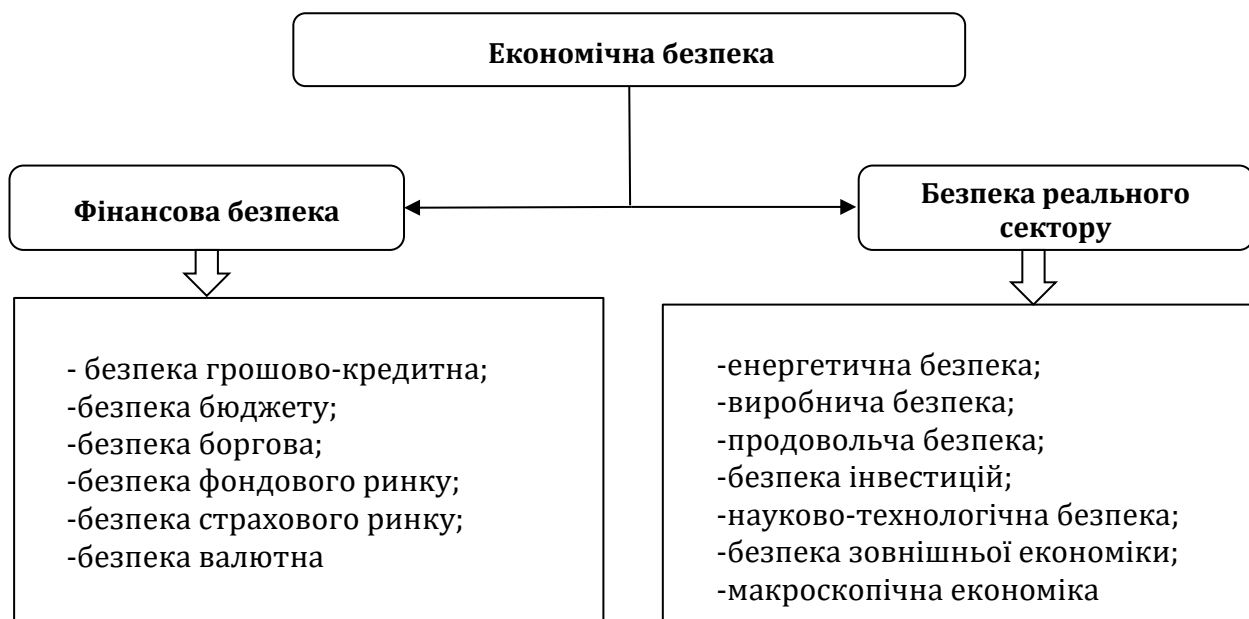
Економічна безпека

Фінансова безпека

Безпека реального сектору

- безпека грошово-кредитна;
-безпека бюджету;
-безпека боргова;
-безпека фондового ринку;
-безпека страхового ринку;
-безпека валютна

-енергетична безпека;
-виробнича безпека;
-продовольча безпека;
-безпека інвестицій;
-науково-технологічна безпека;
-безпека зовнішньої економіки;
-макроскопічна економіка